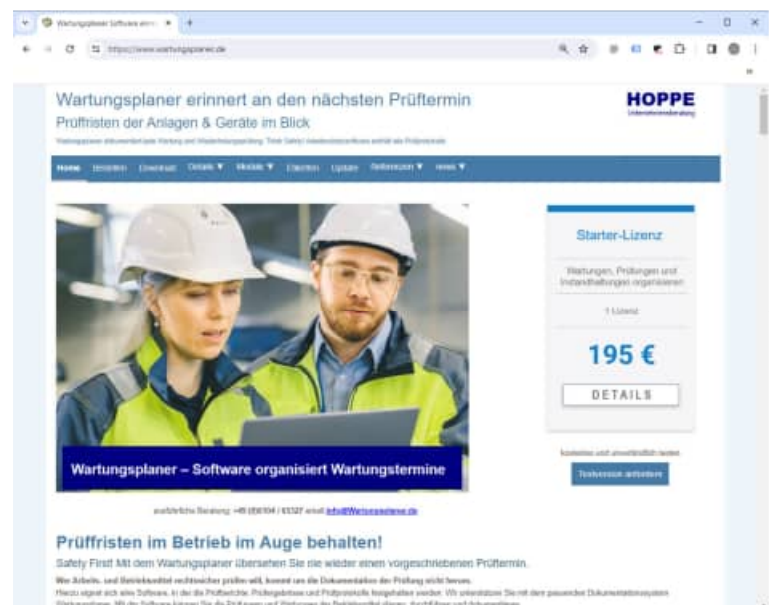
Wartungsplaner Software erinn ×

https://www.wartungsplaner.de

Wartungsplaner erinnert an den nächsten Prüftermin

Prüffristen der Anlagen & Geräte im Blick

HOPPE
Unternehmensberatung

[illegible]

Home Bestellen Download Details ▼ Module ▼ Chancen Update Referenzen ▼ news ▼

Wartungsplaner – Software organisiert Wartungstermine

Starter-Lizenz

Wartungen, Prüfungen und Instandhaltungen organisieren

1 Lizenz

195 €

DETAILS

kostenlos und unverbindlich testen

Testversion anfordern

ausführliche Beratung: +49 (0)6104 / 65327 email: info@Wartungsplaner.de

Prüffristen im Betrieb im Auge behalten!

Safety First! Mit dem Wartungsplaner übersehen Sie nie wieder einen vorgeschriebenen Prüftermin.

Wer Arbeits- und Betriebsmittel rechtssicher prüfen will, kommt um die Dokumentation der Prüfung nicht herum.

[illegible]